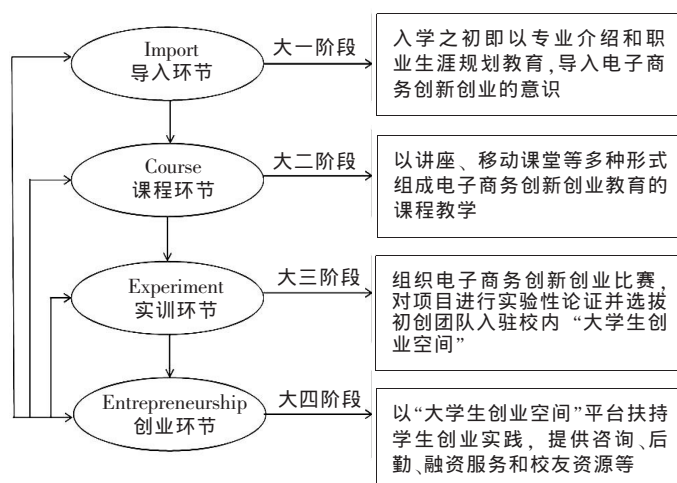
Import
导入环节

大一阶段

入学之初即以专业介绍和职业生涯规划教育,导入电子商务创新创业的意识

Course
课程环节

大二阶段

以讲座、移动课堂等多种形式组成电子商务创新创业教育的课程教学

Experiment
实训环节

大三阶段

组织电子商务创新创业比赛,对项目进行实验性论证并选拔初创团队入驻校内“大学生创业空间”

Entrepreneurship
创业环节

大四阶段

以“大学生创业空间”平台扶持学生创业实践,提供咨询、后勤、融资服务和校友资源等